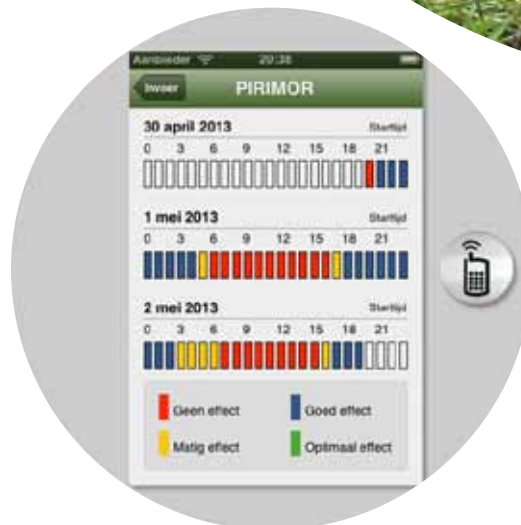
Aanbieder 20:38

Invoer PIRIMOR

30 april 2013 Starttijd

0 3 6 9 12 15 18 21

1 mei 2013 Starttijd

0 3 6 9 12 15 18 21

2 mei 2013 Starttijd

0 3 6 9 12 15 18 21

Geen effect

Goed effect

Matig effect

Optimaal effect